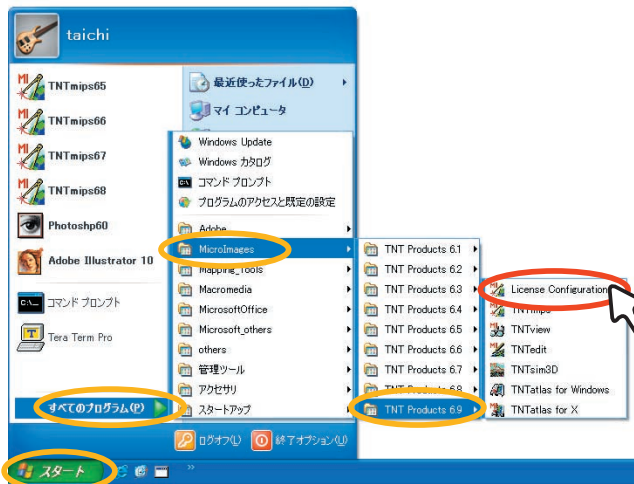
taichi

TNTmips65
TNTmips66
TNTmips67
TNTmips68
Photoshp60
Adobe Illustrator 10
コマンド プロンプト
Tera Term Pro

すべてのプログラム(P)

最近使ったファイル(D)
マイ コンピュータ

Windows Update
Windows カタログ
コマンド プロンプト
プログラムのアクセスと既定の設定
Adobe
MicroImages
Mapping_Tools
Macromedia
MicrosoftOffice
Microsoft_others
others
管理ツール
アクセサリ
スタートアップ

TNT Products 6.1
TNT Products 6.2
TNT Products 6.3
TNT Products 6.4
TNT Products 6.5
TNT Products 6.6
TNT Products 6.7
TNT Products 6.8
TNT Products 6.9

License Configuration
TNTmips
TNTview
TNTedit
TNTsim3D
TNTatlas for Windows
TNTatlas for X

ログオフ(L)
終了オプション(U)

スタート